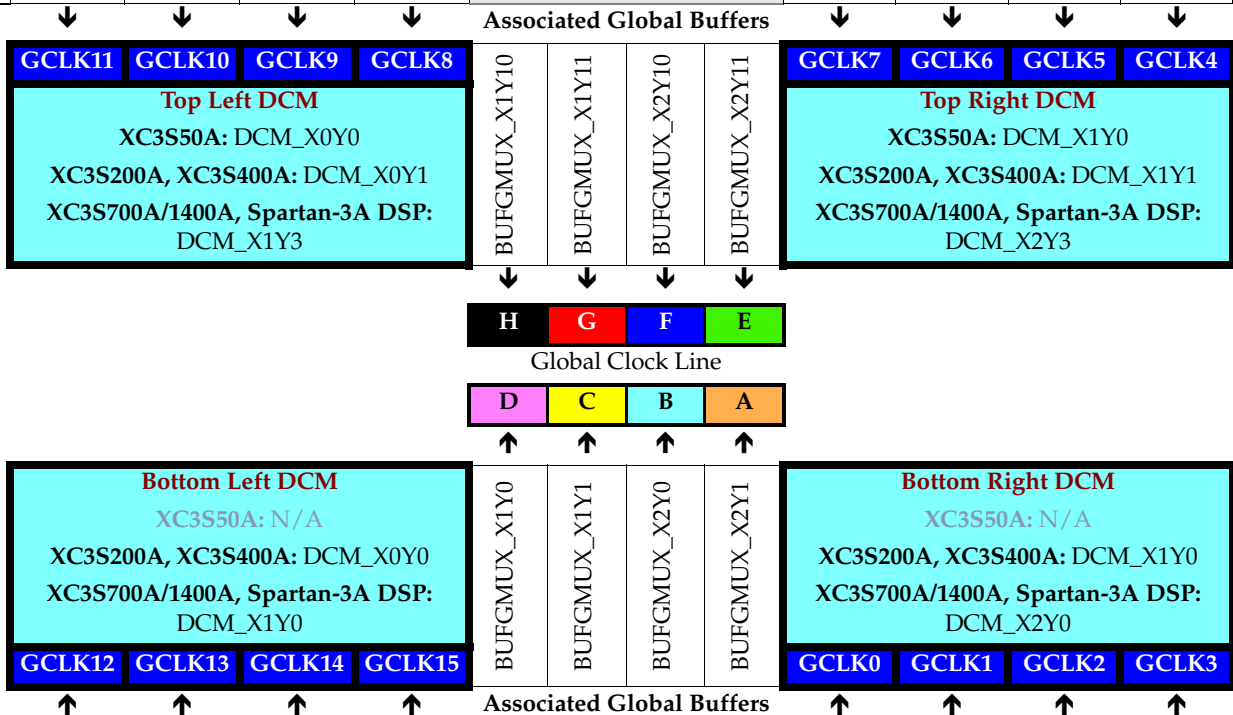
Associated Global Buffers

GCLK11 GCLK10 GCLK9 GCLK8

Top Left DCM
XC3S50A: DCM_X0Y0
XC3S200A, XC3S400A: DCM_X0Y1
XC3S700A/1400A, Spartan-3A DSP: DCM_X1Y3

BUFGMUX_X1Y10 BUFGMUX_X1Y11 BUFGMUX_X2Y10 BUFGMUX_X2Y11

GCLK7 GCLK6 GCLK5 GCLK4

Top Right DCM
XC3S50A: DCM_X1Y0
XC3S200A, XC3S400A: DCM_X1Y1
XC3S700A/1400A, Spartan-3A DSP: DCM_X2Y3

| H | G | F | E |
|---|---|---|---|

Global Clock Line

| D | C | B | A |
|---|---|---|---|

Bottom Left DCM
XC3S50A: N/A
XC3S200A, XC3S400A: DCM_X0Y0
XC3S700A/1400A, Spartan-3A DSP: DCM_X1Y0

BUFGMUX_X1Y0 BUFGMUX_X1Y1 BUFGMUX_X2Y0 BUFGMUX_X2Y1

Bottom Right DCM
XC3S50A: N/A
XC3S200A, XC3S400A: DCM_X1Y0
XC3S700A/1400A, Spartan-3A DSP: DCM_X2Y0

GCLK12 GCLK13 GCLK14 GCLK15

GCLK0 GCLK1 GCLK2 GCLK3

Associated Global Buffers